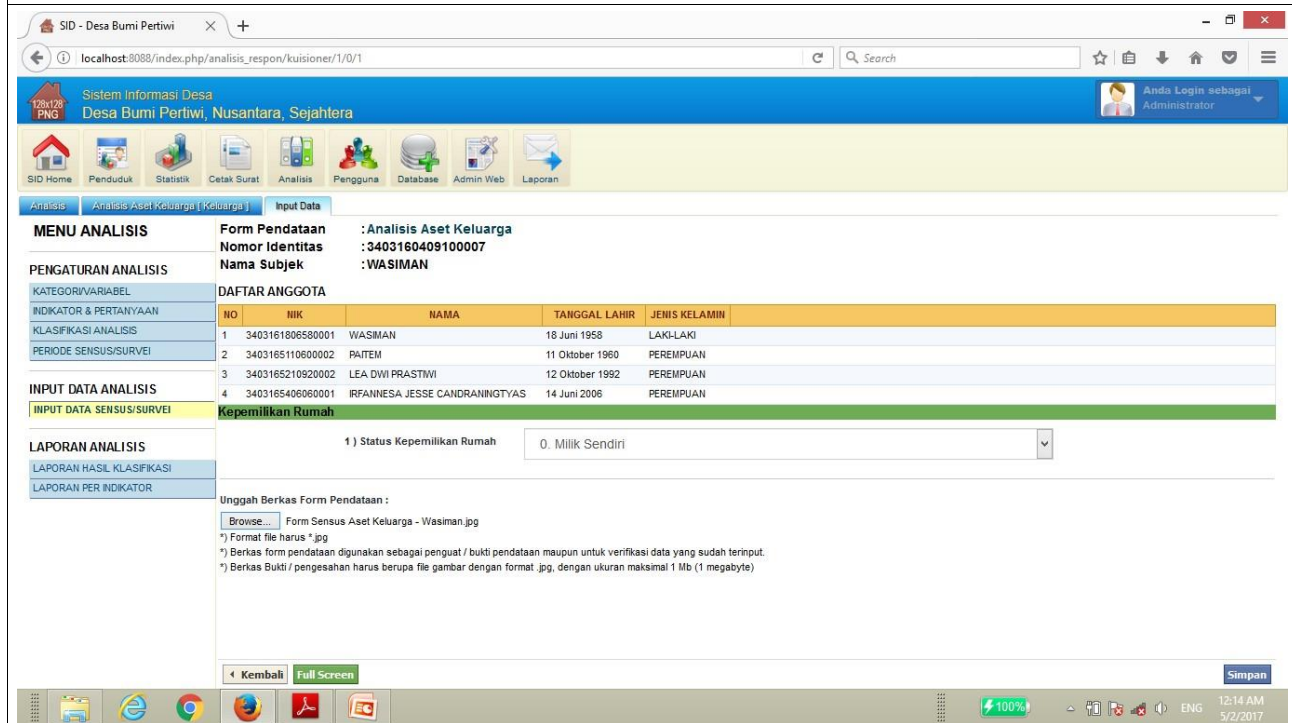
SID - Desa Bumi Pertiwi ×  +

localhost:8088/index.php/analisis_respon/kuisioner/1/0/1

Search

128x128 PNG

Sistem Informasi Desa
Desa Bumi Pertiwi, Nusantara, Sejahtera

Anda Login sebagai
Administrator

SID Home | Penduduk | Statistik | Cetak Surat | Analisis | Pengguna | Database | Admin Web | Laporan

Analisis | Analisis Aset Keluarga [ Keluarga ] | Input Data

MENU ANALISIS

PENGATURAN ANALISIS
KATEGORI/VARIABEL
INDIKATOR & PERTANYAAN
KLASIFIKASI ANALISIS
PERIODE SENSUS/SURVEI

INPUT DATA ANALISIS
INPUT DATA SENSUS/SURVEI

LAPORAN ANALISIS
LAPORAN HASIL KLASIFIKASI
LAPORAN PER INDIKATOR

Form Pendataan : Analisis Aset Keluarga
Nomor Identitas : 3403160409100007
Nama Subjek : WASIMAN

DAFTAR ANGGOTA

| NO | NIK | NAMA | TANGGAL LAHIR | JENIS KELAMIN |
|---|---|---|---|---|
| 1 | 3403161806580001 | WASIMAN | 18 Juni 1958 | LAKI-LAKI |
| 2 | 3403165110600002 | PAITEM | 11 Oktober 1960 | PEREMPUAN |
| 3 | 3403165210920002 | LEA DWI PRASTIWI | 12 Oktober 1992 | PEREMPUAN |
| 4 | 3403165406060001 | IRFANNESA JESSE CANDRANINGTYAS | 14 Juni 2006 | PEREMPUAN |

Kepemilikan Rumah

1 ) Status Kepemilikan Rumah   0. Milik Sendiri

Unggah Berkas Form Pendataan :

Browse... Form Sensus Aset Keluarga - Wasiman.jpg
*) Format file harus *.jpg
*) Berkas form pendataan digunakan sebagai penguat / bukti pendataan maupun untuk verifikasi data yang sudah terinput.
*) Berkas Bukti / pengesahan harus berupa file gambar dengan format .jpg, dengan ukuran maksimal 1 Mb (1 megabyte)

‹ Kembali | Full Screen | Simpan

100% ENG 12:14 AM 5/2/2017